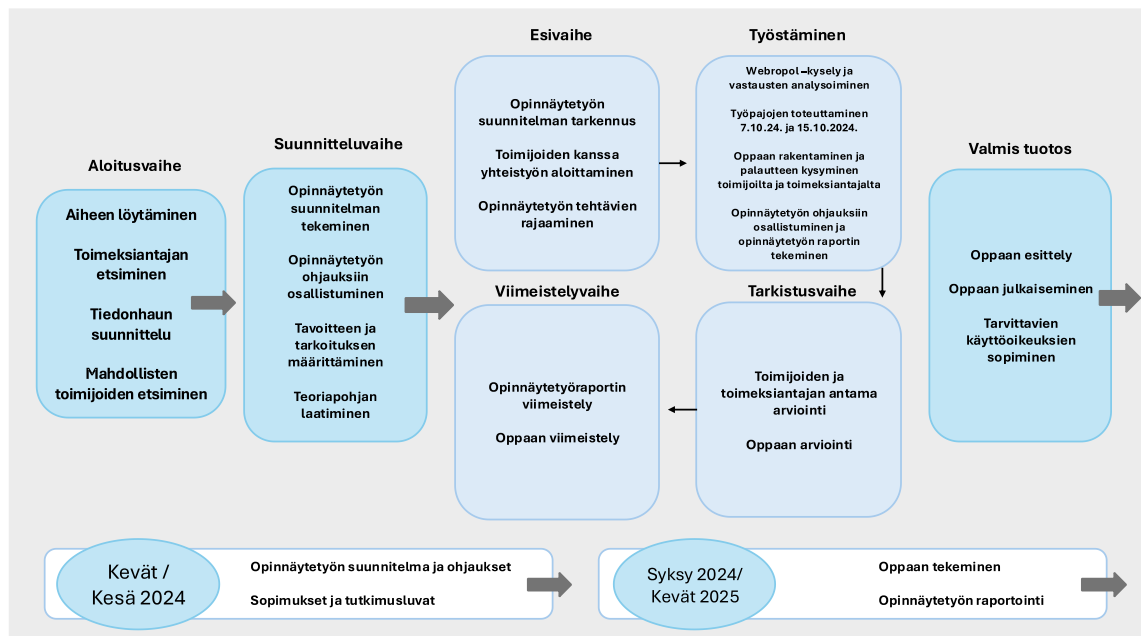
Aloitusvaihe

Aiheen löytäminen

Toimeksiantajan etsiminen

Tiedonhaun suunnittelu

Mahdollisten toimijoiden etsiminen

Suunnitteluvaihe

Opinnäytetyön suunnitelman tekeminen

Opinnäytetyön ohjauksiin osallistuminen

Tavoitteen ja tarkoituksen määrittäminen

Teoriapohjan laatiminen

Esivaihe

Opinnäytetyön suunnitelman tarkennus

Toimijoiden kanssa yhteistyön aloittaminen

Opinnäytetyön tehtävien rajaaminen

Työstäminen

Webropol –kysely ja vastausten analysoiminen

Työpajojen toteuttaminen 7.10.24. ja 15.10.2024.

Oppaan rakentaminen ja palautteen kysyminen toimijoilta ja toimeksiantajalta

Opinnäytetyön ohjauksiin osallistuminen ja opinnäytetyön raportin tekeminen

Viimeistelyvaihe

Opinnäytetyöraportin viimeistely

Oppaan viimeistely

Tarkistusvaihe

Toimijoiden ja toimeksiantajan antama arviointi

Oppaan arviointi

Valmis tuotos

Oppaan esittely

Oppaan julkaiseminen

Tarvittavien käyttöoikeuksien sopiminen

Kevät / Kesä 2024

Opinnäytetyön suunnitelma ja ohjaukset

Sopimukset ja tutkimusluvat

Syksy 2024/ Kevät 2025

Oppaan tekeminen

Opinnäytetyön raportointi